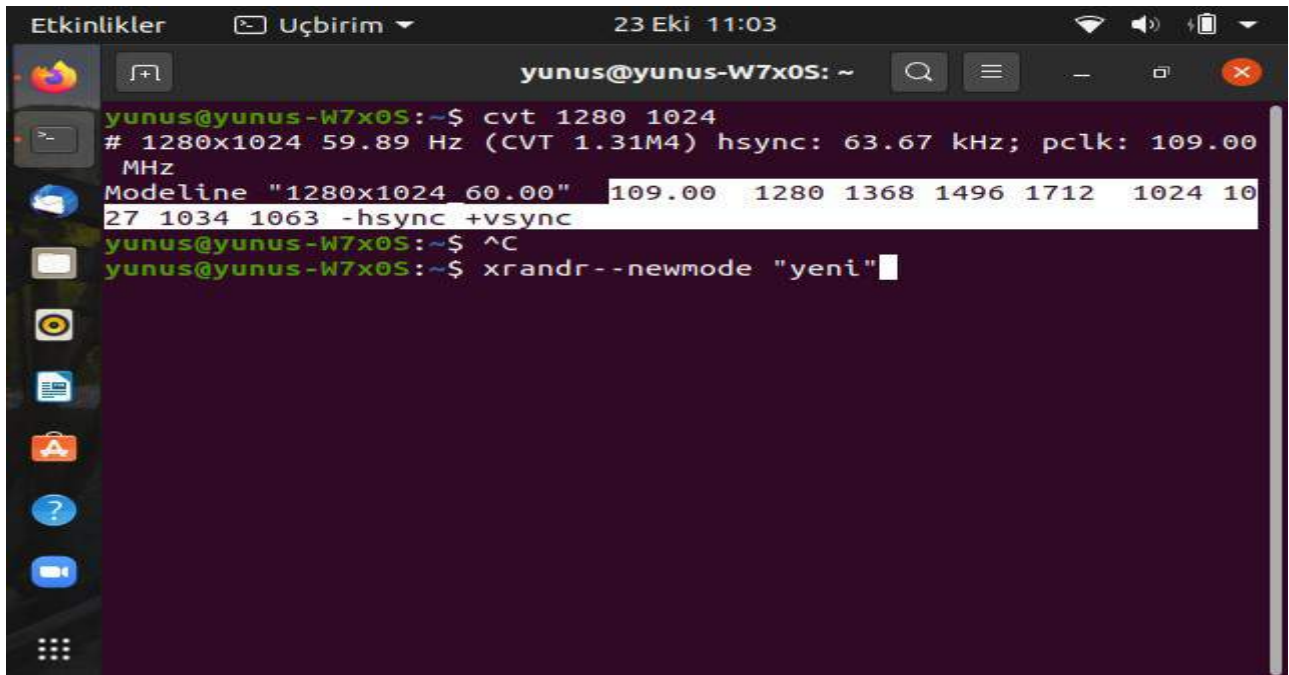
Etkinlikler Uçbirim 23 Eki 11:03

yunus@yunus-W7x0S: ~

yunus@yunus-W7x0S:~$ cvt 1280 1024
# 1280x1024 59.89 Hz (CVT 1.31M4) hsync: 63.67 kHz; pclk: 109.00 MHz
Modeline "1280x1024_60.00" 109.00 1280 1368 1496 1712 1024 1027 1034 1063 -hsync +vsync
yunus@yunus-W7x0S:~$ ^C
yunus@yunus-W7x0S:~$ xrandr--newmode "yeni"